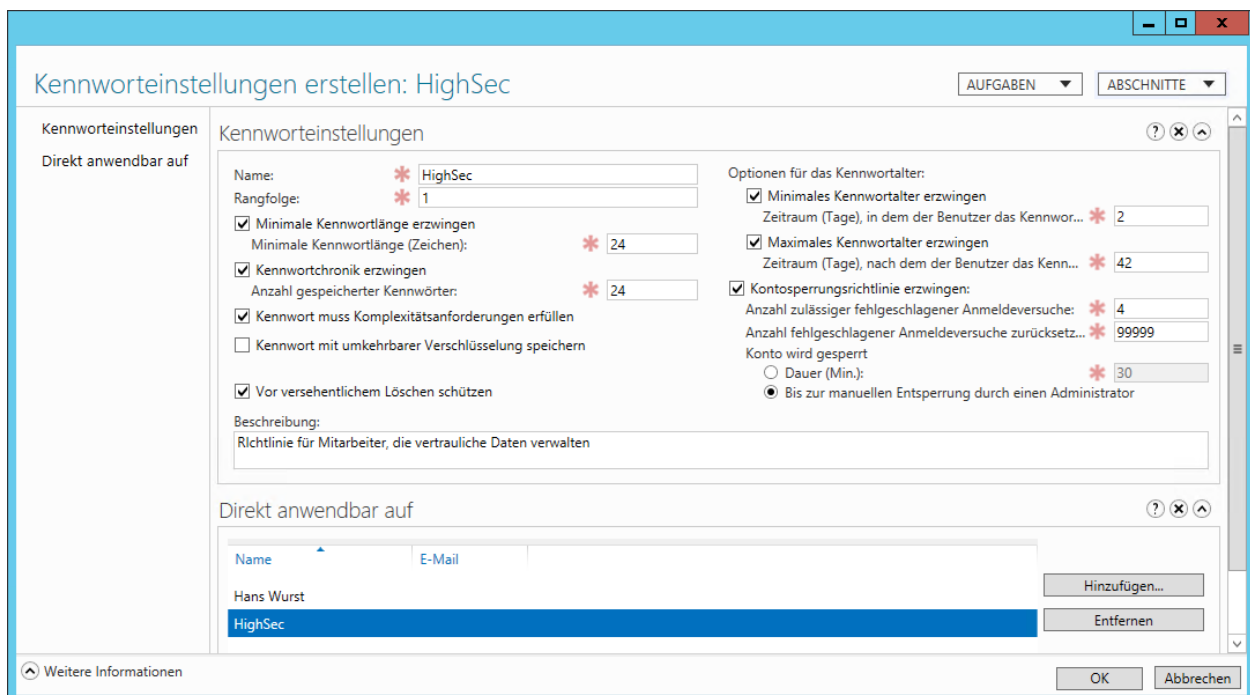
Kennworteinstellungen erstellen: HighSec

AUFGABEN ▼ ABSCHNITTE ▼

Kennworteinstellungen
Direkt anwendbar auf

Kennworteinstellungen

Name: * HighSec
Rangfolge: * 1
☑ Minimale Kennwortlänge erzwingen
Minimale Kennwortlänge (Zeichen): * 24
☑ Kennwortchronik erzwingen
Anzahl gespeicherter Kennwörter: * 24
☑ Kennwort muss Komplexitätsanforderungen erfüllen
☐ Kennwort mit umkehrbarer Verschlüsselung speichern
☑ Vor versehentlichem Löschen schützen

Optionen für das Kennwortalter:
☑ Minimales Kennwortalter erzwingen
Zeitraum (Tage), in dem der Benutzer das Kennwor... * 2
☑ Maximales Kennwortalter erzwingen
Zeitraum (Tage), nach dem der Benutzer das Kenn... * 42
☑ Kontosperrungsrichtlinie erzwingen:
Anzahl zulässiger fehlgeschlagener Anmeldeversuche: * 4
Anzahl fehlgeschlagener Anmeldeversuche zurücksetz... * 99999
Konto wird gesperrt
○ Dauer (Min.): * 30
◉ Bis zur manuellen Entsperrung durch einen Administrator

Beschreibung:
RIchtlinie für Mitarbeiter, die vertrauliche Daten verwalten

Direkt anwendbar auf

| Name | E-Mail |
|---|---|
| Hans Wurst | |
| HighSec | |

Hinzufügen...
Entfernen

Weitere Informationen
OK
Abbrechen